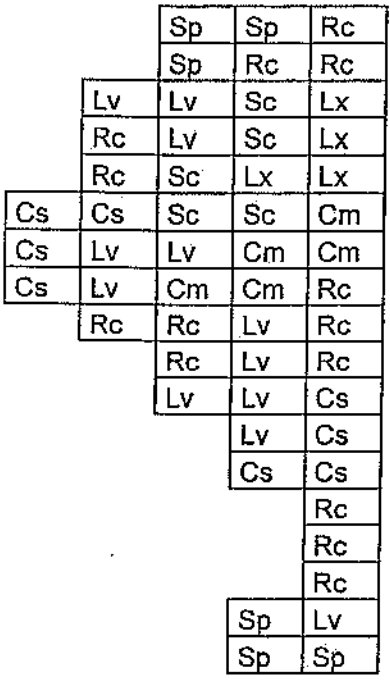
|  |  |  |  |  |
|---|---|---|---|---|
|  |  | Sp | Sp | Rc |
|  |  | Sp | Rc | Rc |
|  | Lv | Lv | Sc | Lx |
|  | Rc | Lv | Sc | Lx |
|  | Rc | Sc | Lx | Lx |
| Cs | Cs | Sc | Sc | Cm |
| Cs | Lv | Lv | Cm | Cm |
| Cs | Lv | Cm | Cm | Rc |
|  | Rc | Rc | Lv | Rc |
|  |  | Rc | Lv | Rc |
|  |  | Lv | Lv | Cs |
|  |  |  | Lv | Cs |
|  |  |  | Cs | Cs |
|  |  |  |  | Rc |
|  |  |  |  | Rc |
|  |  |  |  | Rc |
|  |  |  | Sp | Lv |
|  |  |  | Sp | Sp |